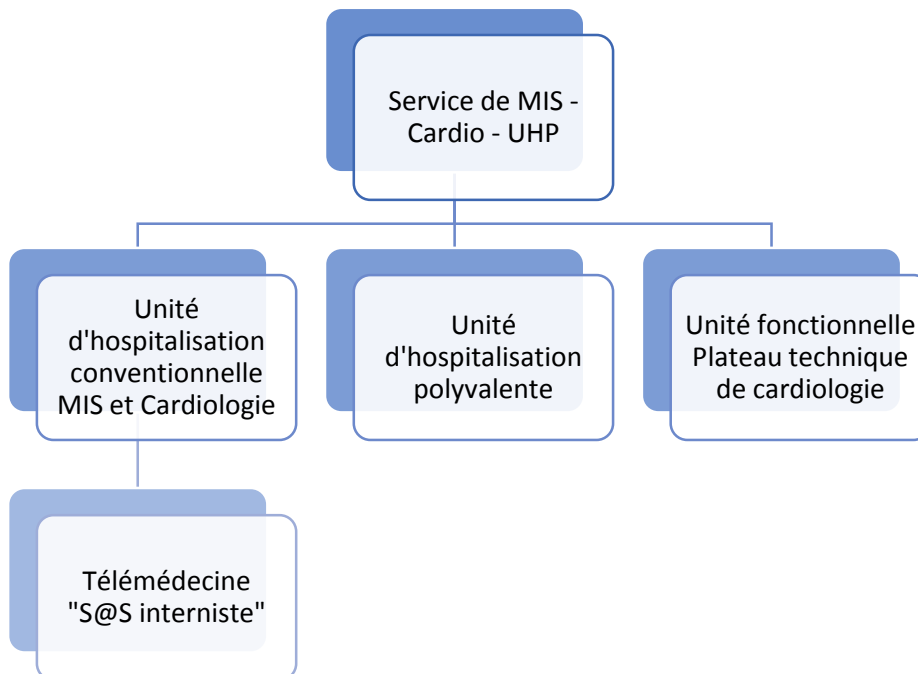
Service de MIS - Cardio - UHP

Unité d'hospitalisation conventionnelle MIS et Cardiologie

Unité d'hospitalisation polyvalente

Unité fonctionnelle Plateau technique de cardiologie

Télémédecine "S@S interniste"